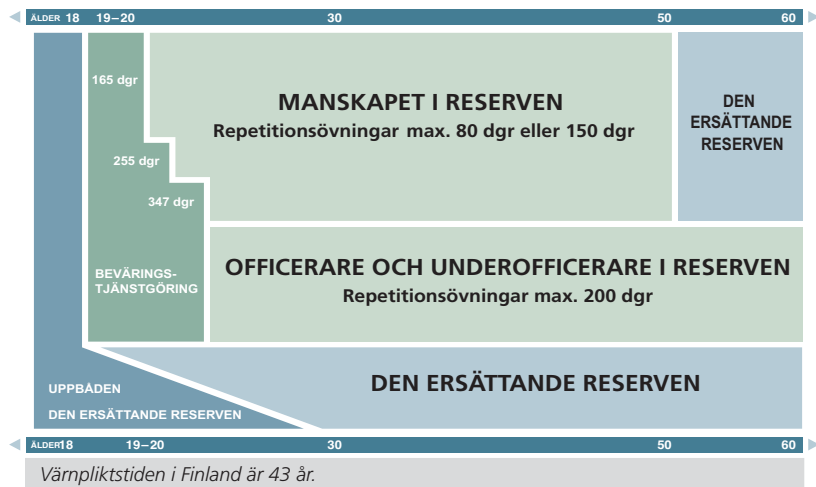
ÅLDER 18 19–20 30 50 60

165 dgr

255 dgr

347 dgr

BEVÄRINGSTJÄNSTGÖRING

MANSKAPET I RESERVEN
Repetitionsövningar max. 80 dgr eller 150 dgr

DEN ERSÄTTANDE RESERVEN

OFFICERARE OCH UNDEROFFICERARE I RESERVEN
Repetitionsövningar max. 200 dgr

UPPBÅDEN
DEN ERSÄTTANDE RESERVEN

DEN ERSÄTTANDE RESERVEN

ÅLDER 18 19–20 30 50 60

Värnpliktstiden i Finland är 43 år.